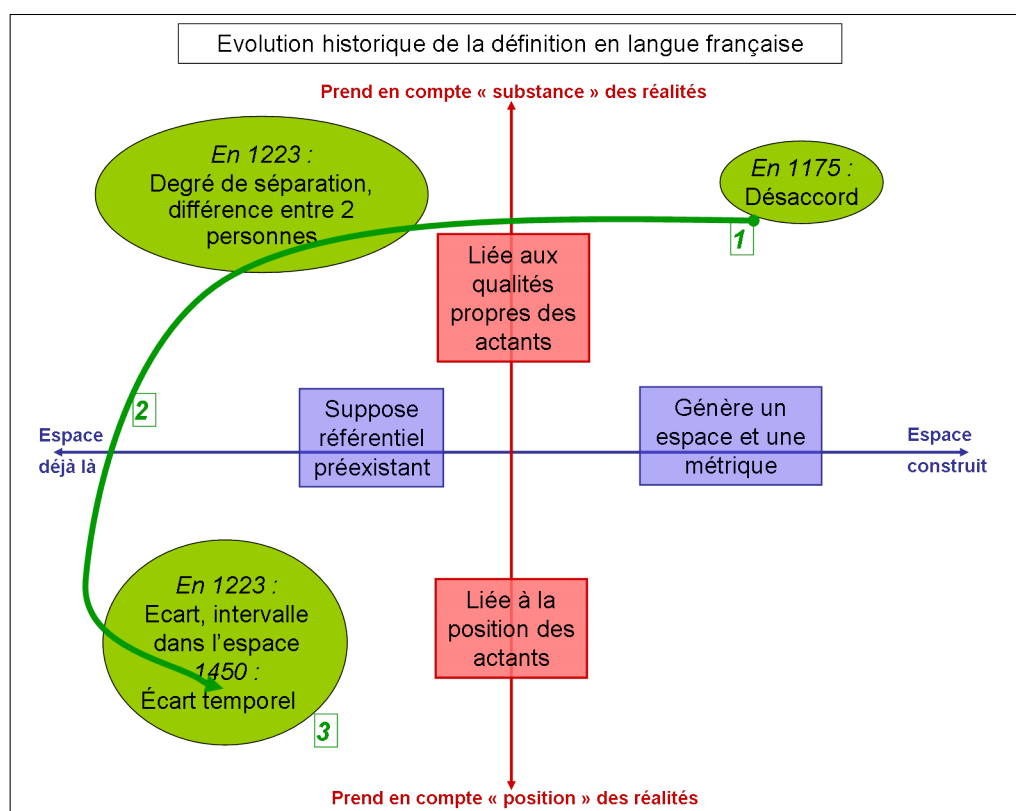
Evolution historique de la définition en langue française

Prend en compte « substance » des réalités

En 1223 :
Degré de séparation, différence entre 2 personnes

En 1175 :
Désaccord

1

Liée aux qualités propres des actants

2

Espace déjà là

Suppose référentiel préexistant

Génère un espace et une métrique

Espace construit

En 1223 :
Ecart, intervalle dans l'espace
1450 :
Écart temporel

Liée à la position des actants

3

Prend en compte « position » des réalités